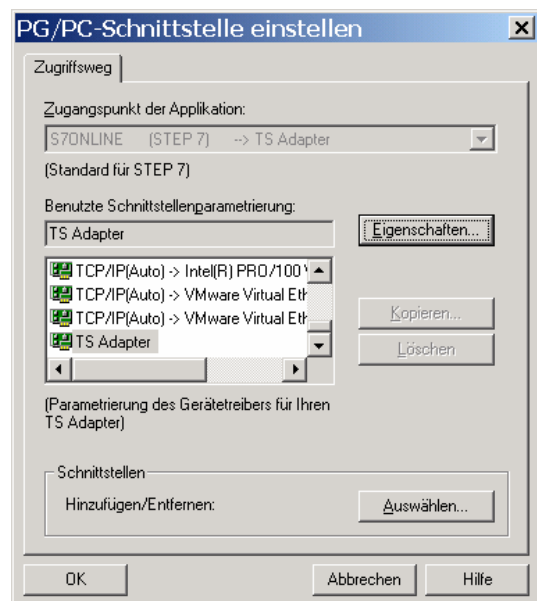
PG/PC-Schnittstelle einstellen

Zugriffsweg

Zugangspunkt der Applikation:

S7ONLINE (STEP 7) --> TS Adapter

(Standard für STEP 7)

Benutzte Schnittstellenparametrierung:

TS Adapter

Eigenschaften...

TCP/IP(Auto) -> Intel(R) PRO/100 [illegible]
TCP/IP(Auto) -> VMware Virtual Eth
TCP/IP(Auto) -> VMware Virtual Eth
TS Adapter

Kopieren...

Löschen

(Parametrierung des Gerätetreibers für Ihren TS Adapter)

Schnittstellen

Hinzufügen/Entfernen:

Auswählen...

OK

Abbrechen

Hilfe